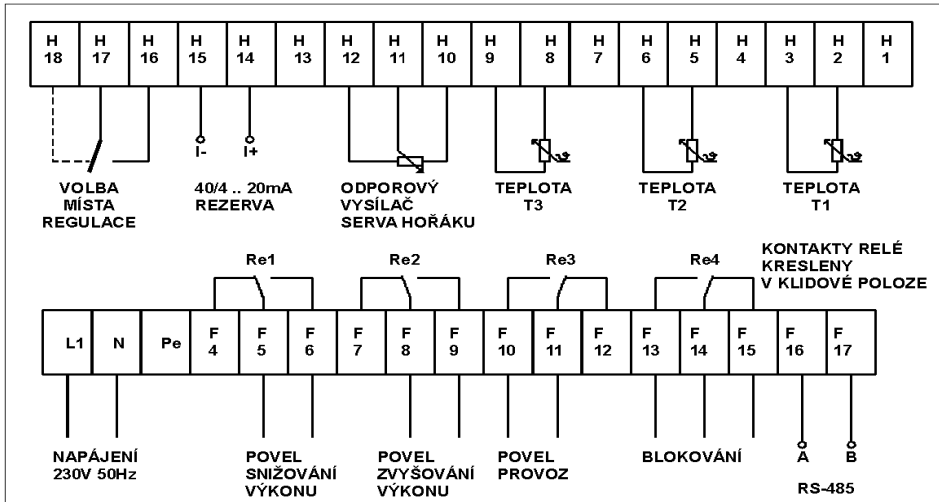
| H 18 | H 17 | H 16 | H 15 | H 14 | H 13 | H 12 | H 11 | H 10 | H 9 | H 8 | H 7 | H 6 | H 5 | H 4 | H 3 | H 2 | H 1 |
|---|---|---|---|---|---|---|---|---|---|---|---|---|---|---|---|---|---|

I-
I+

VOLBA MÍSTA REGULACE

40/4 .. 20mA REZERVA

ODPOROVÝ VYSÍLAČ SERVA HOŘÁKU

TEPLOTA T3

TEPLOTA T2

TEPLOTA T1

Re1
Re2
Re3
Re4

KONTAKTY RELÉ KRESLENY V KLIDOVÉ POLOZE

| L1 | N | Pe | F 4 | F 5 | F 6 | F 7 | F 8 | F 9 | F 10 | F 11 | F 12 | F 13 | F 14 | F 15 | F 16 | F 17 |
|---|---|---|---|---|---|---|---|---|---|---|---|---|---|---|---|---|

A
B

NAPÁJENÍ 230V 50Hz

POVEL SNIŽOVÁNÍ VÝKONU

POVEL ZVYŠOVÁNÍ VÝKONU

POVEL PROVOZ

BLOKOVÁNÍ

RS-485